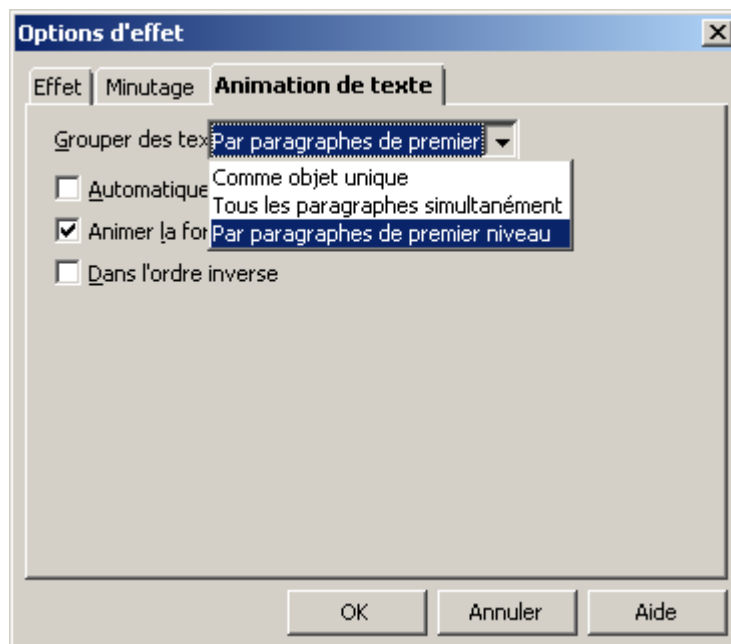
Options d'effet

Effet | Minutage | Animation de texte

Grouper des tex Par paragraphes de premier

Comme objet unique
Tous les paragraphes simultanément
Par paragraphes de premier niveau

Automatique

Animer la for

Dans l'ordre inverse

OK | Annuler | Aide